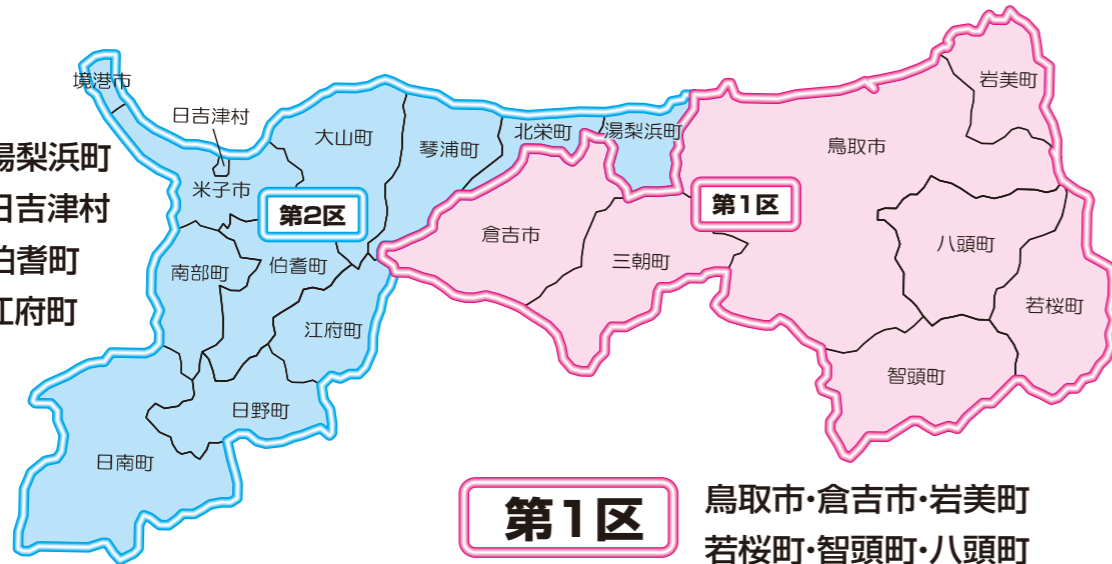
湯梨浜町
日吉津村
伯耆町
江府町

境港市
日吉津村
大山町
琴浦町
北栄町
湯梨浜町
岩美町
鳥取市
米子市
第2区
第1区
倉吉市
三朝町
八頭町
南部町
伯耆町
若桜町
江府町
智頭町
日野町
日南町

第1区
鳥取市・倉吉市・岩美町
若桜町・智頭町・八頭町